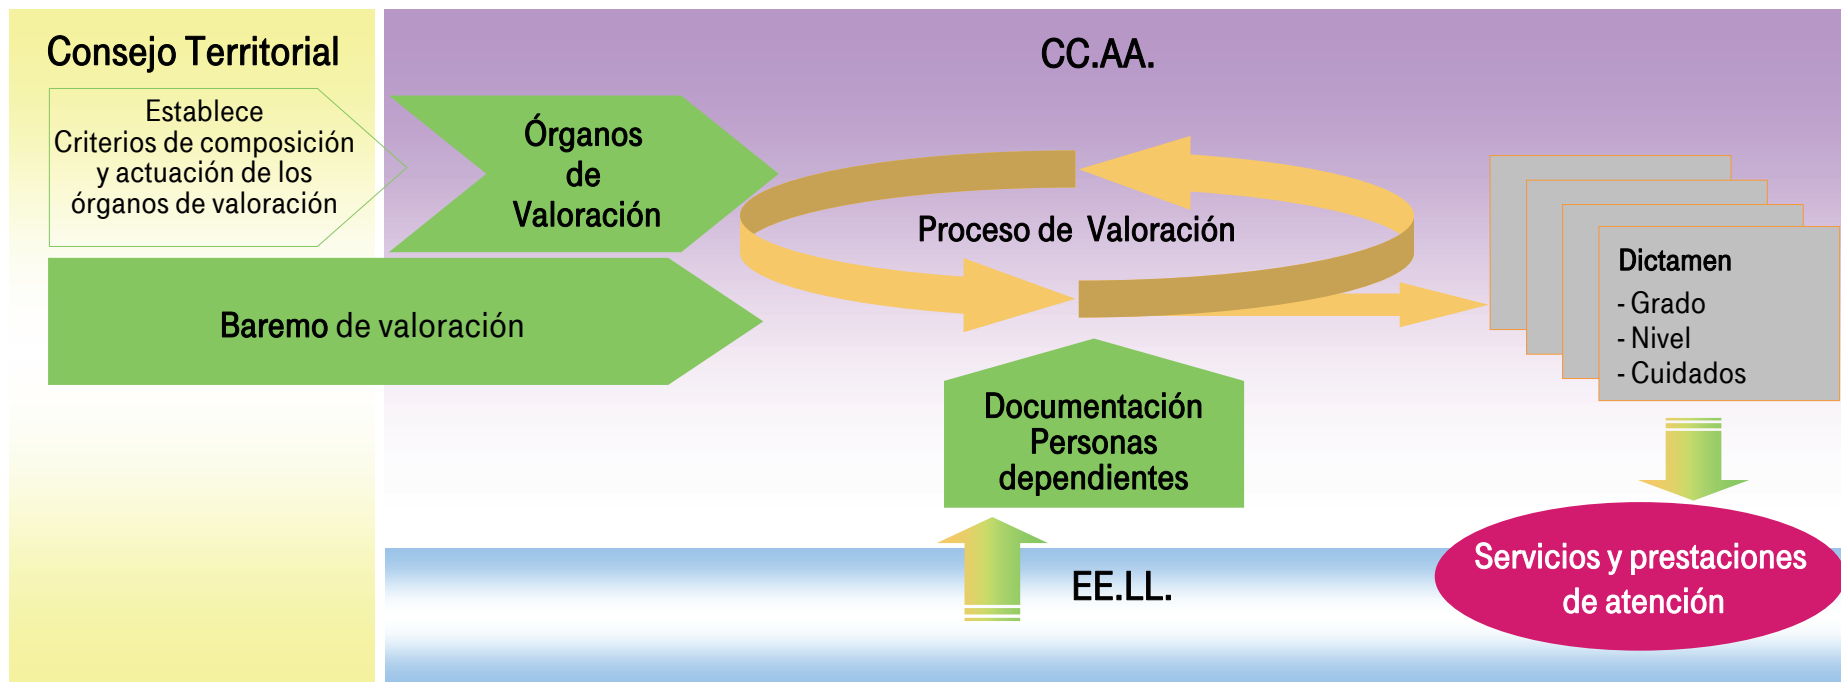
Consejo Territorial

Establece
Criterios de composición y actuación de los órganos de valoración

Baremo de valoración

CC.AA.

Órganos de Valoración

Proceso de Valoración

Dictamen
- Grado
- Nivel
- Cuidados

Documentación Personas dependientes

EE.LL.

Servicios y prestaciones de atención